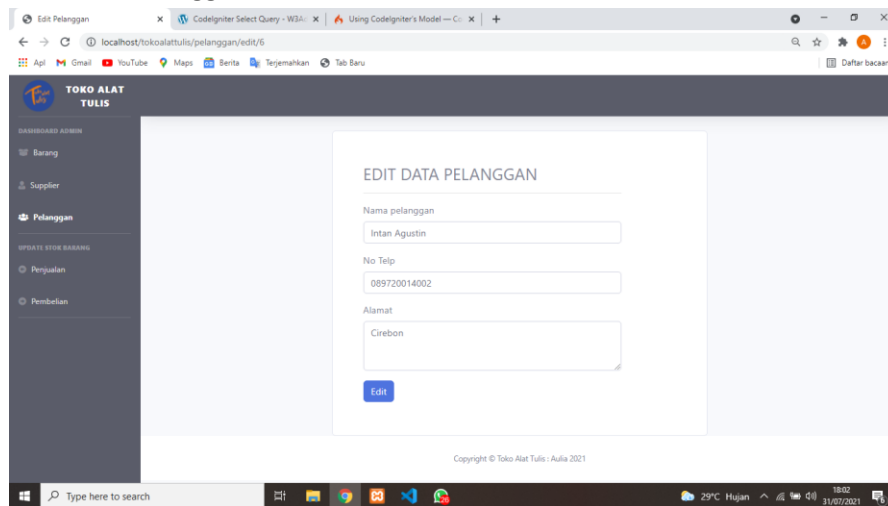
Edit Pelanggan
CodeIgniter Select Query - W3A
Using CodeIgniter's Model — Co
localhost/tokoalattulis/pelanggan/edit/6
Apl Gmail YouTube Maps Berita Terjemahkan Tab Baru
Daftar bacaan

TOKO ALAT TULIS

DASHBOARD ADMIN
Barang
Supplier
Pelanggan
UPDATE STOK BARANG
Penjualan
Pembelian

EDIT DATA PELANGGAN
Nama pelanggan
Intan Agustin
No Telp
089720014002
Alamat
Cirebon
Edit

Copyright © Toko Alat Tulis : Aulia 2021

Type here to search
29°C Hujan
18:02
31/07/2021